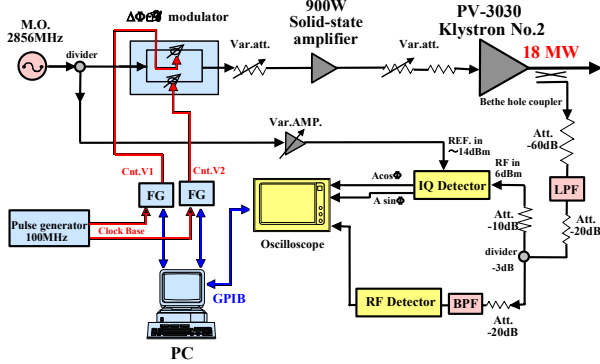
M.O. 2856MHz

divider

ΔΦΔθ modulator

Var.att.

900W Solid-state amplifier

Var.att.

PV-3030 Klystron No.2

18 MW

Bethe hole coupler

Var.AMP.

REF. in ~14dBm

Att. -60dB

Cnt.V1

Cnt.V2

Acos$\Phi$

RF in 6dBm

FG

FG

IQ Detector

A sin$\Phi$

LPF

Pulse generator 100MHz

Clock Base

Oscilloscope

Att. -10dB

Att. -20dB

divider -3dB

GPIB

RF Detector

BPF

Att. -20dB

PC